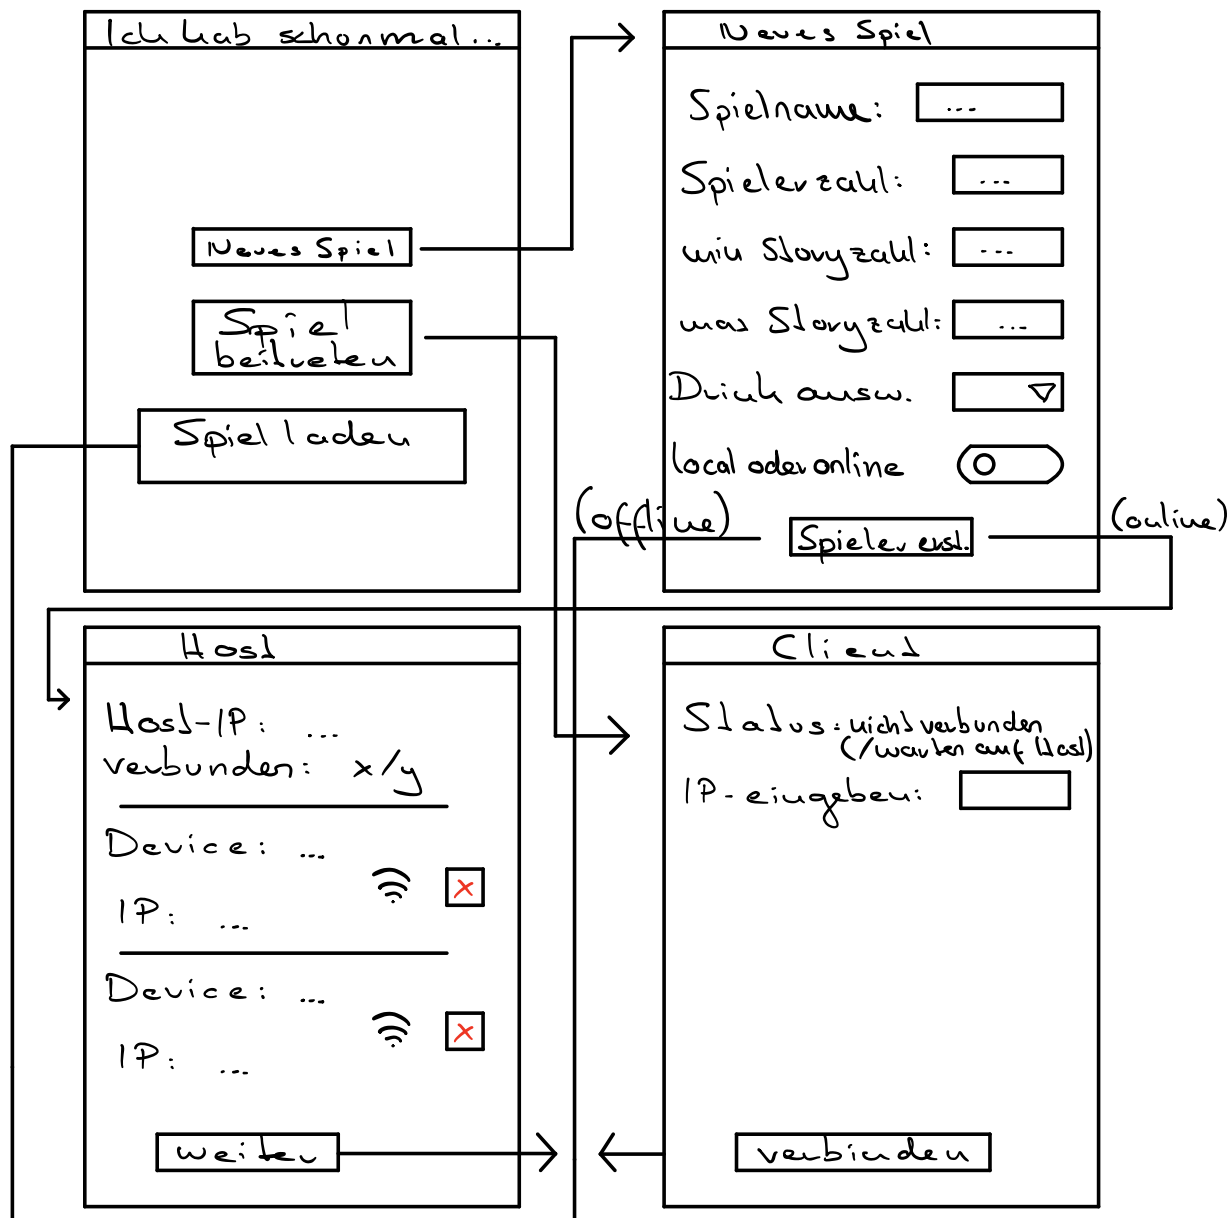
Ich hab schonmal...

Neues Spiel

Spiel beitreten

Spiel laden

Neues Spiel

Spielname: ...

Spielerzahl: ...

min Storyzahl: ...

max Storyzahl: ...

Drink ausw.

local oder online

(offline)

Spieler erst.

(online)

Host

Host-IP: ...

verbunden: x/y

Device: ...

IP: ...

Device: ...

IP: ...

weiter

Client

Status: nicht verbunden (/warten auf Host)

IP-eingeben:

verbinden